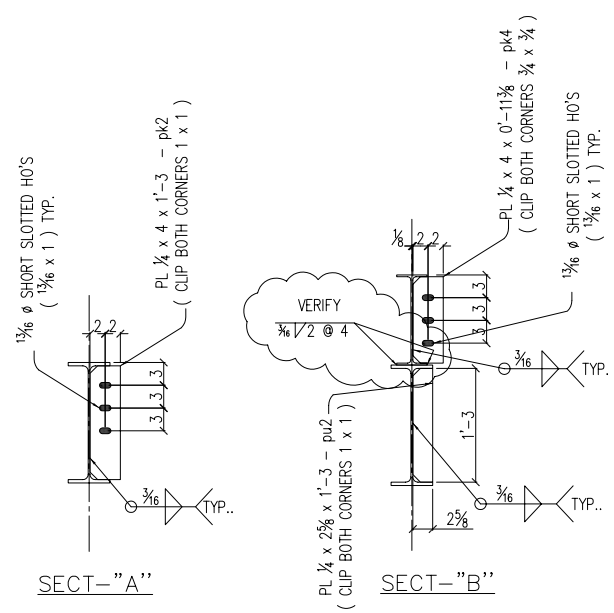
$\frac{13}{16}$ ø SHORT SLOTTED HO'S ( $\frac{13}{16}$ x 1 ) TYP.

PL $\frac{1}{4}$ x 4 x 1'-3 – pk2 ( CLIP BOTH CORNERS 1 x 1 )

2 2

3 3 3

$\frac{3}{16}$ TYP..

SECT–"A"

PL $\frac{1}{4}$ x 4 x 0'-11$\frac{3}{8}$ – pk4 ( CLIP BOTH CORNERS $\frac{3}{4}$ x $\frac{3}{4}$ )

$\frac{13}{16}$ ø SHORT SLOTTED HO'S ( $\frac{13}{16}$ x 1 ) TYP.

$\frac{1}{8}$ 2 2

VERIFY

$\frac{3}{16}$ 2 @ 4

3 3 3

$\frac{3}{16}$ TYP.

1'-3

$\frac{3}{16}$ TYP..

2$\frac{5}{8}$

PL $\frac{1}{4}$ x 2$\frac{5}{8}$ x 1'-3 – pu2 ( CLIP BOTH CORNERS 1 x 1 )

SECT–"B"